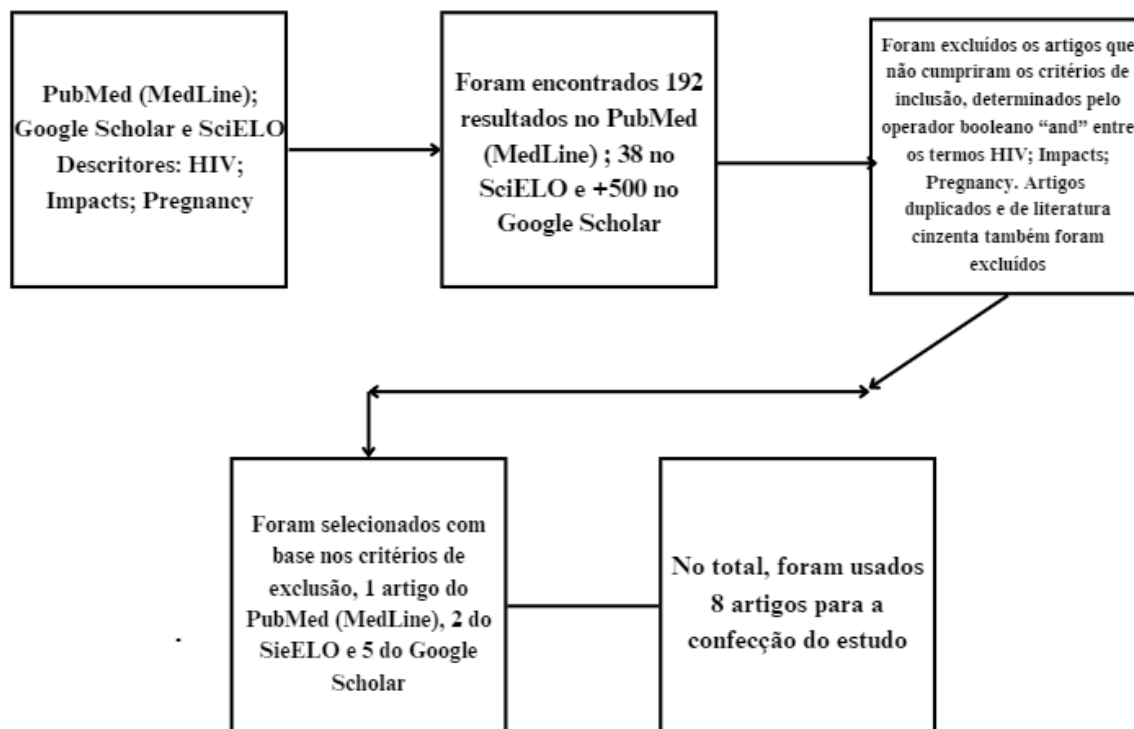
PubMed (MedLine); Google Scholar e SciELO Descritores: HIV; Impacts; Pregnancy

Foram encontrados 192 resultados no PubMed (MedLine) ; 38 no SciELO e +500 no Google Scholar

Foram excluídos os artigos que não cumpriram os critérios de inclusão, determinados pelo operador booleano "and" entre os termos HIV; Impacts; Pregnancy. Artigos duplicados e de literatura cinzenta também foram excluídos

Foram selecionados com base nos critérios de exclusão, 1 artigo do PubMed (MedLine), 2 do SieELO e 5 do Google Scholar

No total, foram usados 8 artigos para a confecção do estudo